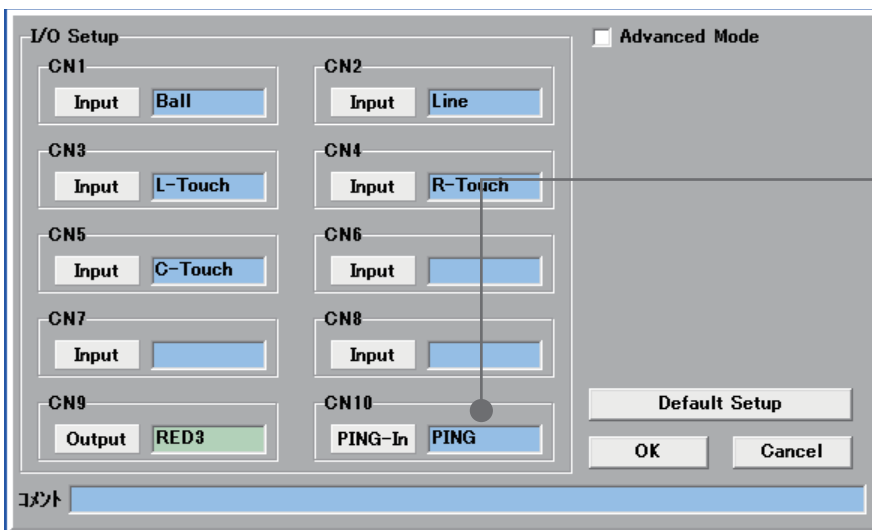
I/O Setup

CN1
Input Ball

CN2
Input Line

CN3
Input L-Touch

CN4
Input R-Touch

CN5
Input C-Touch

CN6
Input

CN7
Input

CN8
Input

CN9
Output RED3

CN10
PING-In PING

Advanced Mode

Default Setup

OK

Cancel

コメント